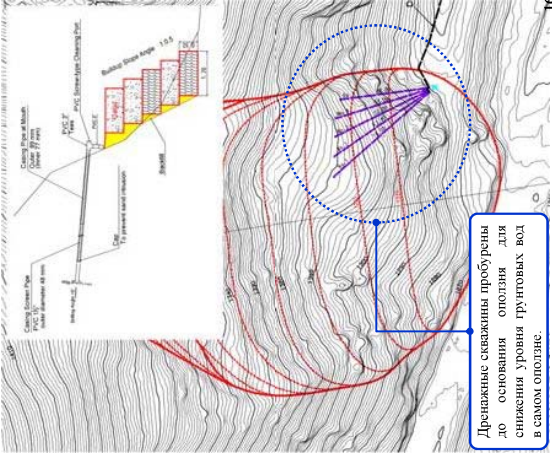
Дренажные скважины пробурены до основания оползня для снижения уровня грунтовых вод в самом оползне.

Buildup Slope Angle 1:0.5

PVC Screen-type Cleaning Port

Casing Pipe at Mouth
Outer: 89 mm

PVC 'Z' Tees

Backfill

Cap
To prevent sand intrusion

Casing Screen Pipe
PVC 16"
Outer diameter 48 mm